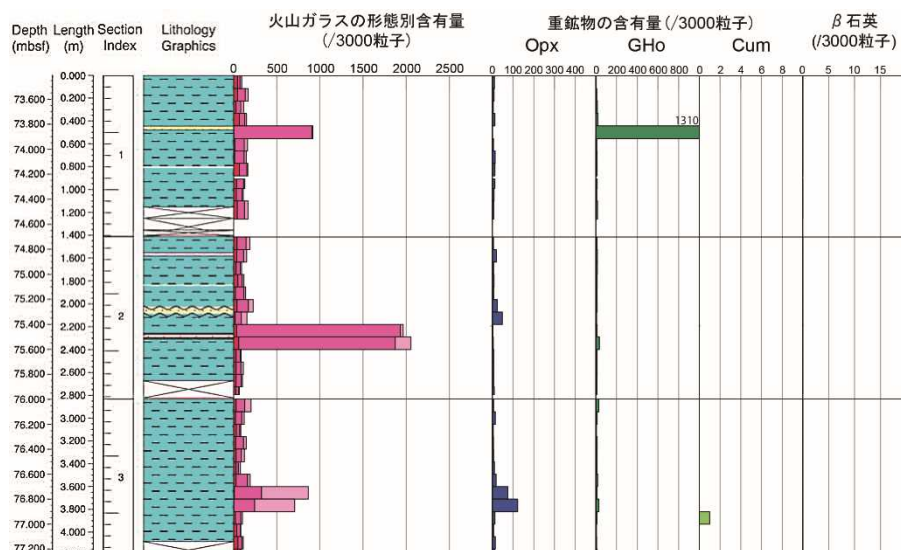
Depth (mbsf) | Length (m) | Section Index | Lithology Graphics

火山ガラスの形態別含有量 (/3000粒子)

0 500 1000 1500 2000 2500

重鉱物の含有量 (/3000粒子)

Opx
0 100 200 300 400

GHo
0 200 400 600 800

Cum
0 2 4 6 8

β石英 (/3000粒子)
0 5 10 15

1310

73.600
73.800
74.000
74.200
74.400
74.600
74.800
75.000
75.200
75.400
75.600
75.800
76.000
76.200
76.400
76.600
76.800
77.000
77.200

0.000
0.200
0.400
0.600
0.800
1.000
1.200
1.400
1.600
1.800
2.000
2.200
2.400
2.600
2.800
3.000
3.200
3.400
3.600
3.800
4.000

1
2
3